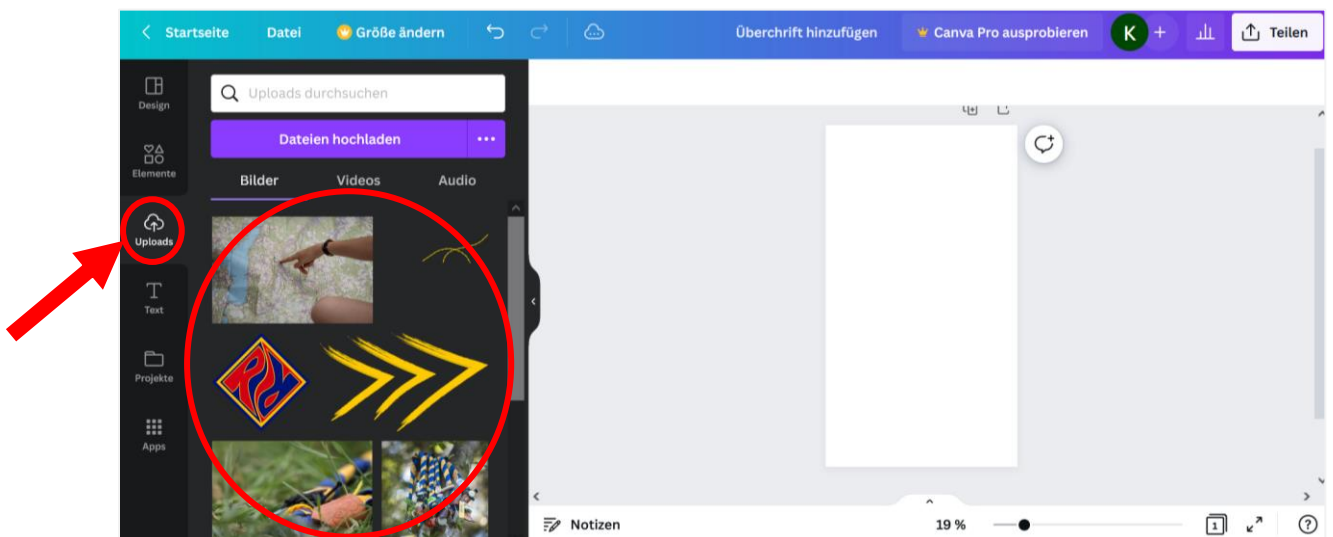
Startseite Datei Größe ändern Überschrift hinzufügen Canva Pro ausprobieren K + Teilen

Design
Elemente
Uploads
Text
Projekte
Apps

Uploads durchsuchen
Dateien hochladen ···
Bilder Videos Audio

Notizen 19 % 1 ?